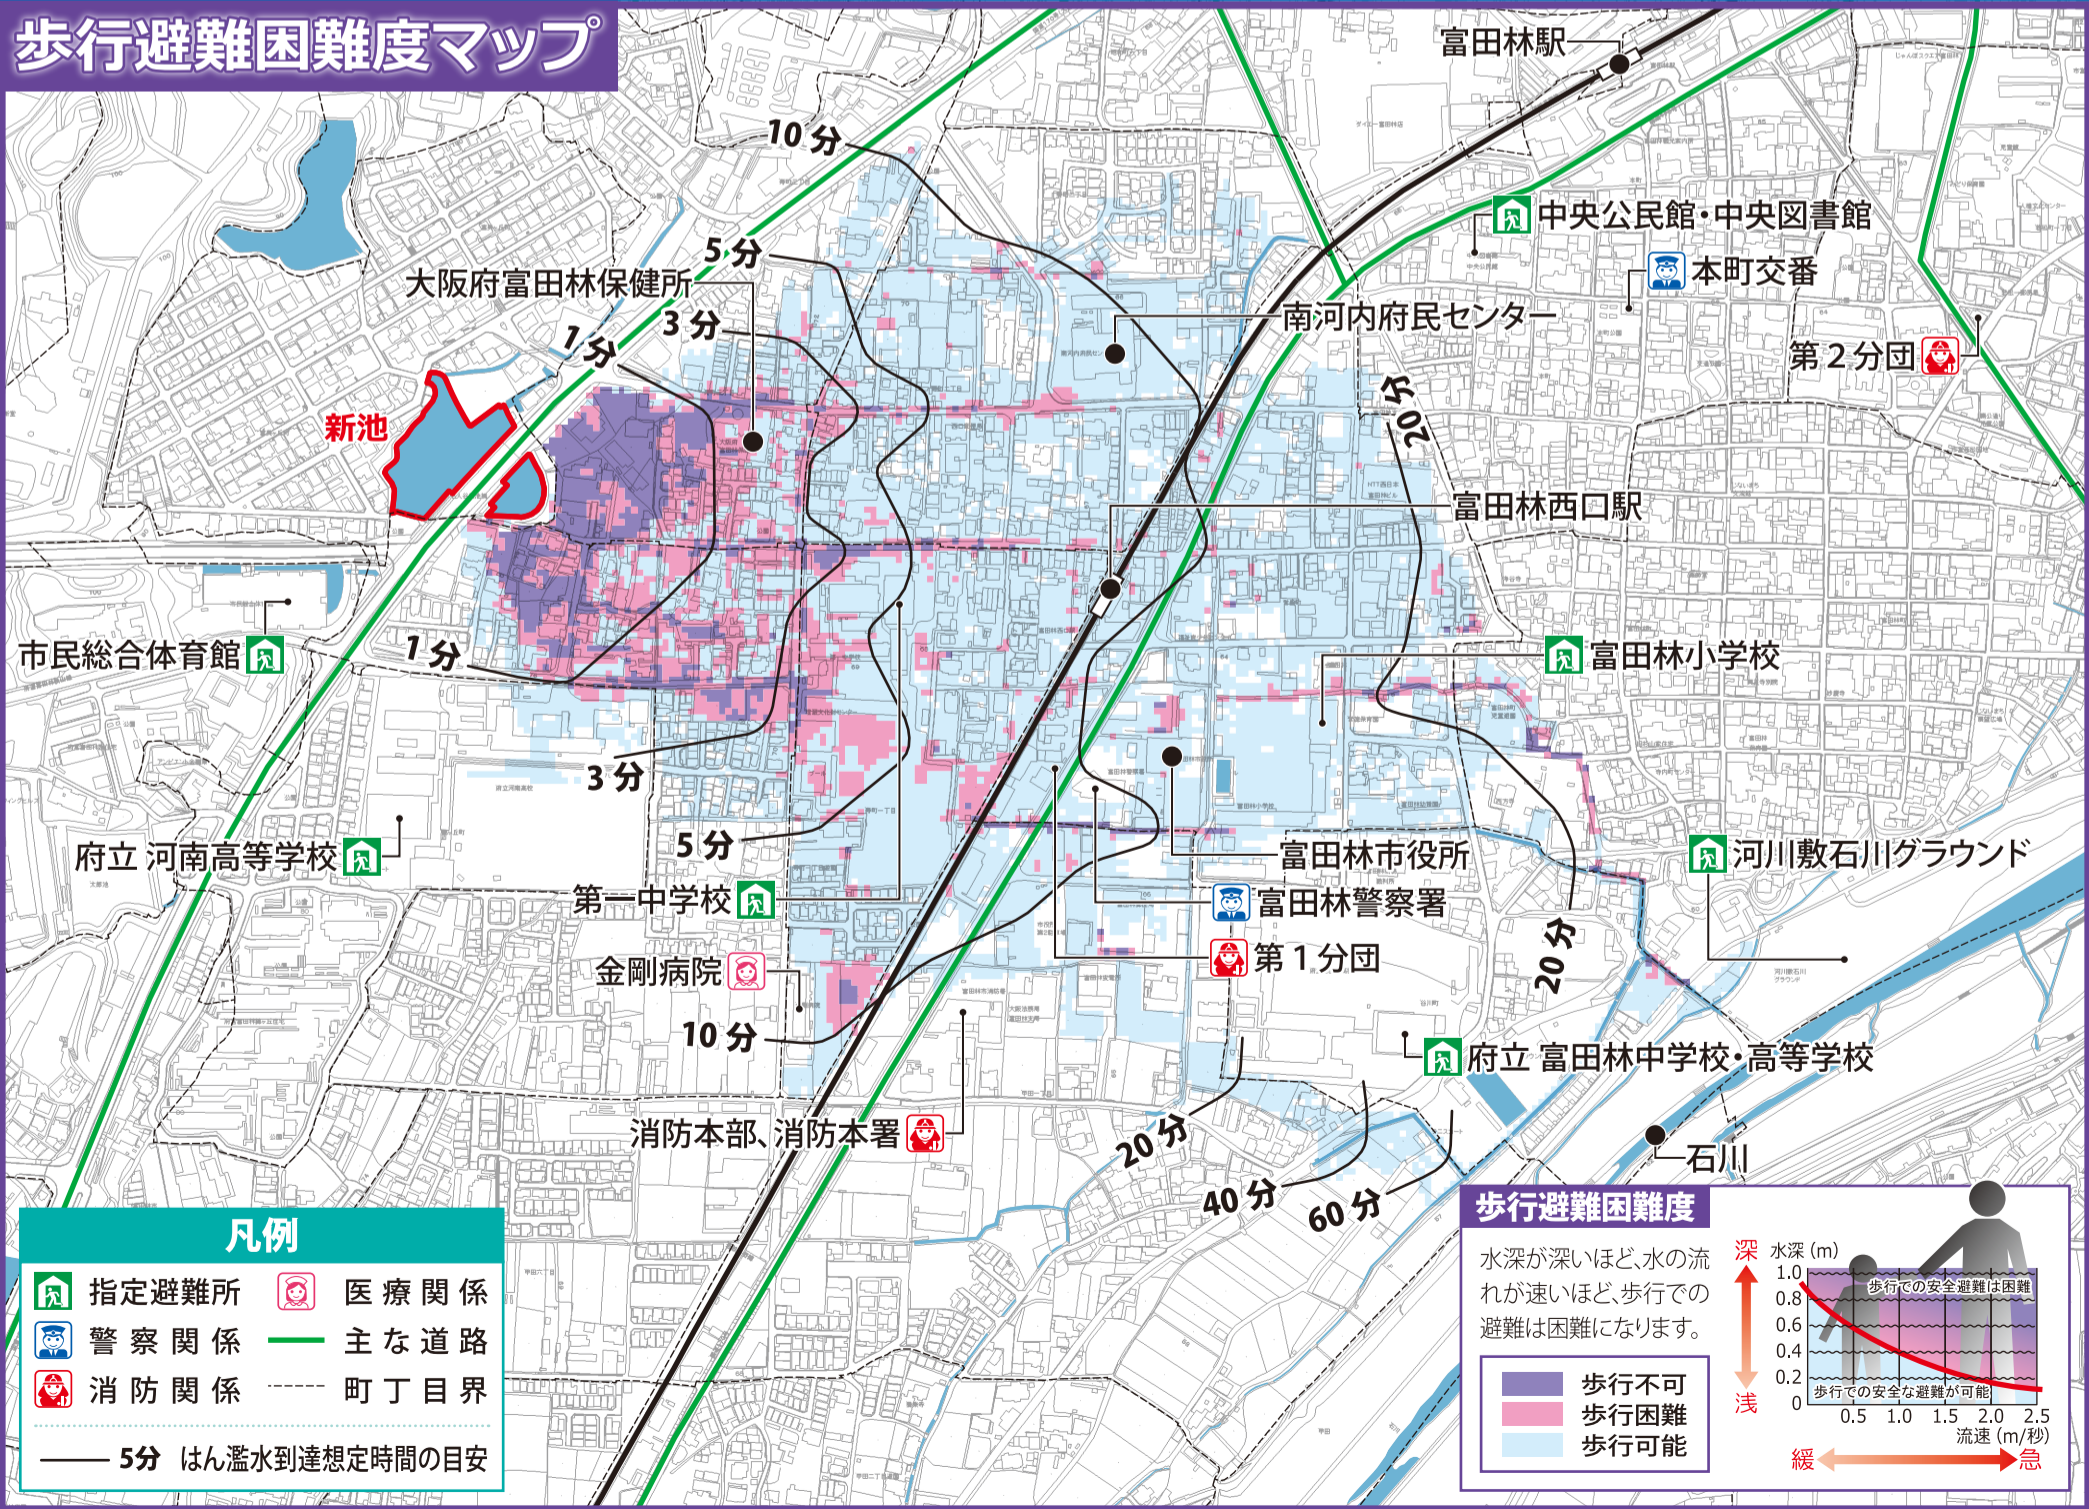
歩行避難困難度マップ

富田林駅
10分
中央公民館・中央図書館
5分
本町交番
大阪府富田林保健所
3分
南河内府民センター
1分
第2分団
新池
20分
富田林西口駅
市民総合体育館
1分
富田林小学校
3分
府立 河南高等学校
5分
富田林市役所
河川敷石川グラウンド
第一中学校
富田林警察署
20分
第1分団
金剛病院
10分
府立 富田林中学校・高等学校
消防本部、消防本署
20分
石川
40分
60分

凡例
指定避難所
医療関係
警察関係
主な道路
消防関係
町丁目界
5分 はん濫水到達想定時間の目安

歩行避難困難度
水深が深いほど、水の流れが速いほど、歩行での避難は困難になります。
歩行不可
歩行困難
歩行可能
深
浅
水深（m）
1.0
0.8
0.6
0.4
0.2
0
歩行での安全避難は困難
歩行での安全な避難が可能
0.5
1.0
1.5
2.0
2.5
流速（m/秒）
緩
急